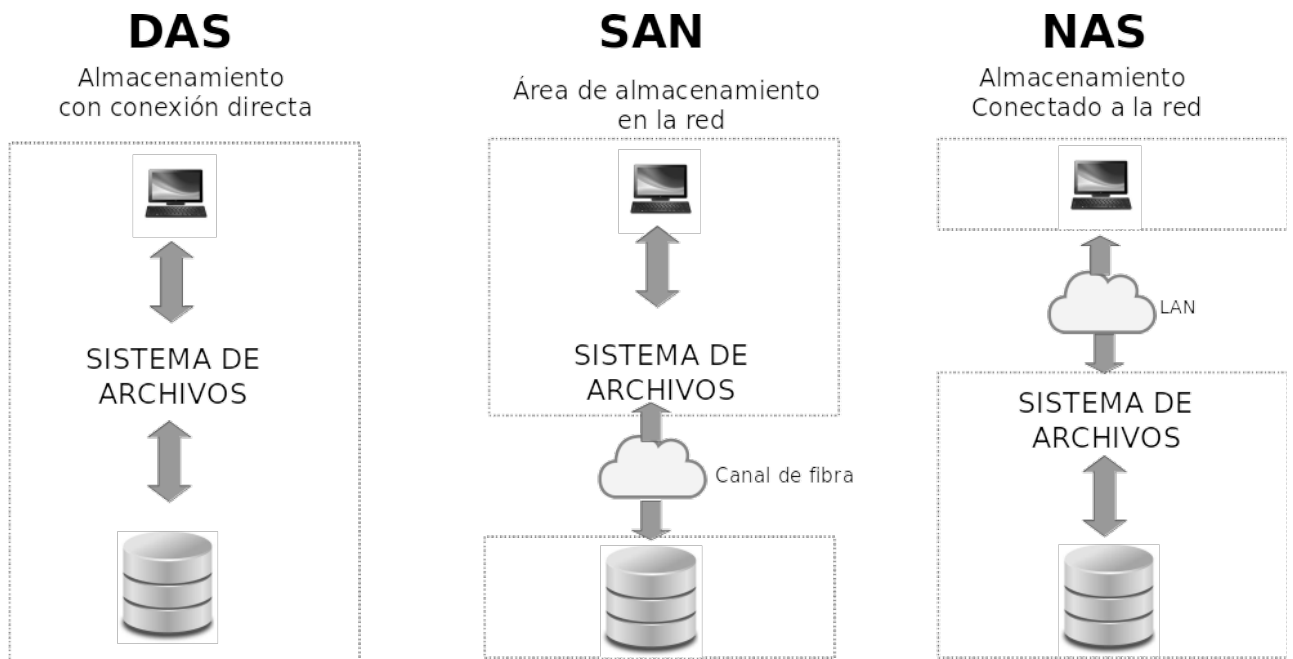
DAS

Almacenamiento con conexión directa

SISTEMA DE ARCHIVOS

SAN

Área de almacenamiento en la red

SISTEMA DE ARCHIVOS

Canal de fibra

NAS

Almacenamiento Conectado a la red

LAN

SISTEMA DE ARCHIVOS